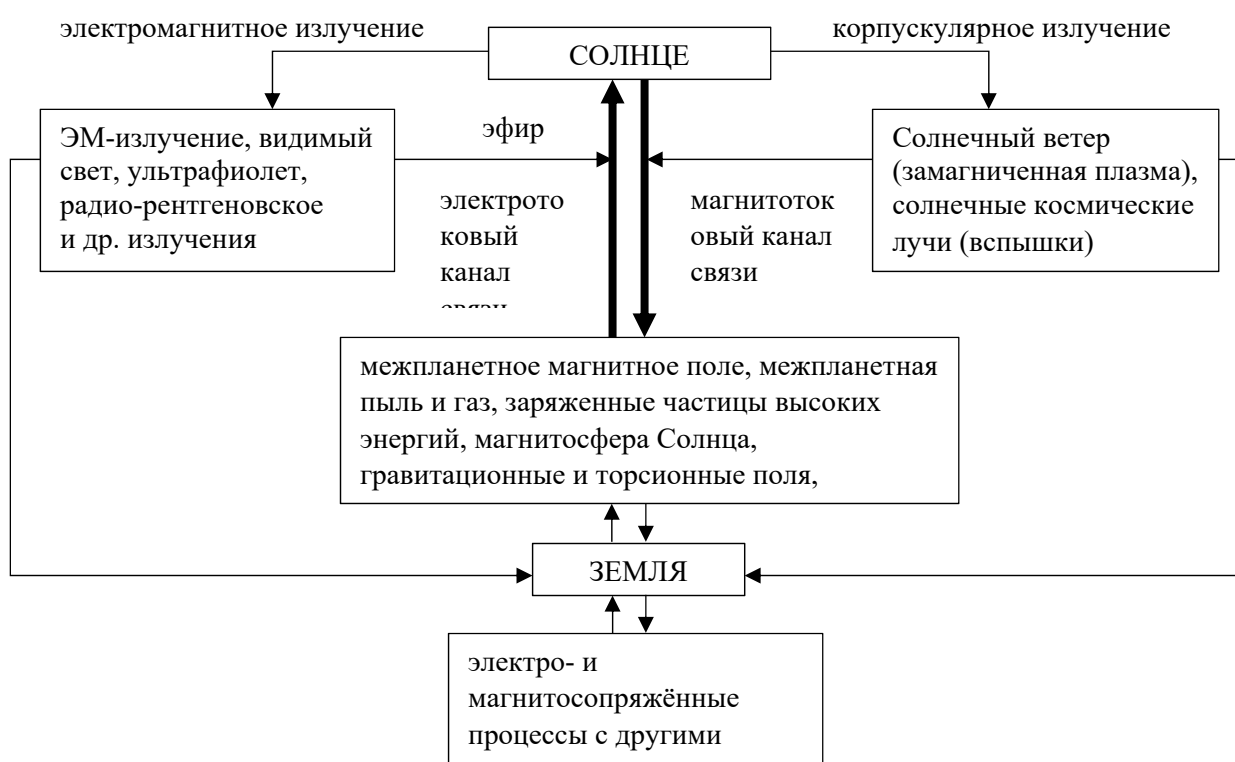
электромагнитное излучение

СОЛНЦЕ

корпускулярное излучение

ЭМ-излучение, видимый свет, ультрафиолет, радио-рентгеновское и др. излучения

эфир

электротоковый канал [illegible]

магнитотоковый канал связи

Солнечный ветер (замагниченная плазма), солнечные космические лучи (вспышки)

межпланетное магнитное поле, межпланетная пыль и газ, заряженные частицы высоких энергий, магнитосфера Солнца, гравитационные и торсионные поля,

ЗЕМЛЯ

электро- и магнитосопряжённые процессы с другими